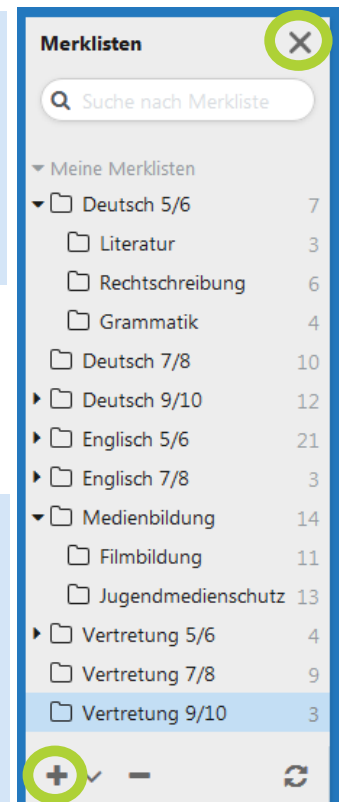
Merklisten

Suche nach Merkliste

Meine Merklisten

| | |
|---|---|
| Deutsch 5/6 | 7 |
| Literatur | 3 |
| Rechtschreibung | 6 |
| Grammatik | 4 |
| Deutsch 7/8 | 10 |
| Deutsch 9/10 | 12 |
| Englisch 5/6 | 21 |
| Englisch 7/8 | 3 |
| Medienbildung | 14 |
| Filmbildung | 11 |
| Jugendmedienschutz | 13 |
| Vertretung 5/6 | 4 |
| Vertretung 7/8 | 9 |
| Vertretung 9/10 | 3 |